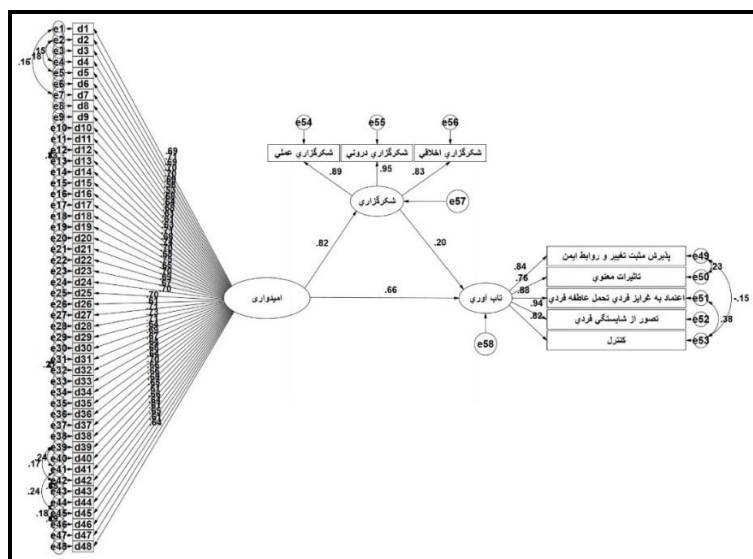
e1 d1
e2 d2
e3 d3
e4 d4
e5 d5
e6 d6
e7 d7
e8 d8
e9 d9
e10 d10
e11 d11
e12 d12
e13 d13
e14 d14
e15 d15
e16 d16
e17 d17
e18 d18
e19 d19
e20 d20
e21 d21
e22 d22
e23 d23
e24 d24
e25 d25
e26 d26
e27 d27
e28 d28
e29 d29
e30 d30
e31 d31
e32 d32
e33 d33
e34 d34
e35 d35
e36 d36
e37 d37
e38 d38
e39 d39
e40 d40
e41 d41
e42 d42
e43 d43
e44 d44
e45 d45
e46 d46
e47 d47
e48 d48

.15
.18
.16
.69
.70
.17
.24
.24
.18

e54
e55
e56
شکرگزاري عملي
شکرگزاري دروني
شکرگزاري اخلاقي
.89
.95
.83
شکرگزاري
e57
.82
.20
اميدواري
.66
تاب آوري
e58
.84
.76
.88
.94
.82
پذيرش مثبت تغيير و روابط ايمن
تاثيرات معنوي
اعتماد به غرايز فردي تحمل عاطفه فردي
تصور از شايستگي فردي
کنترل
e49
e50
e51
e52
e53
.23
-.15
.38